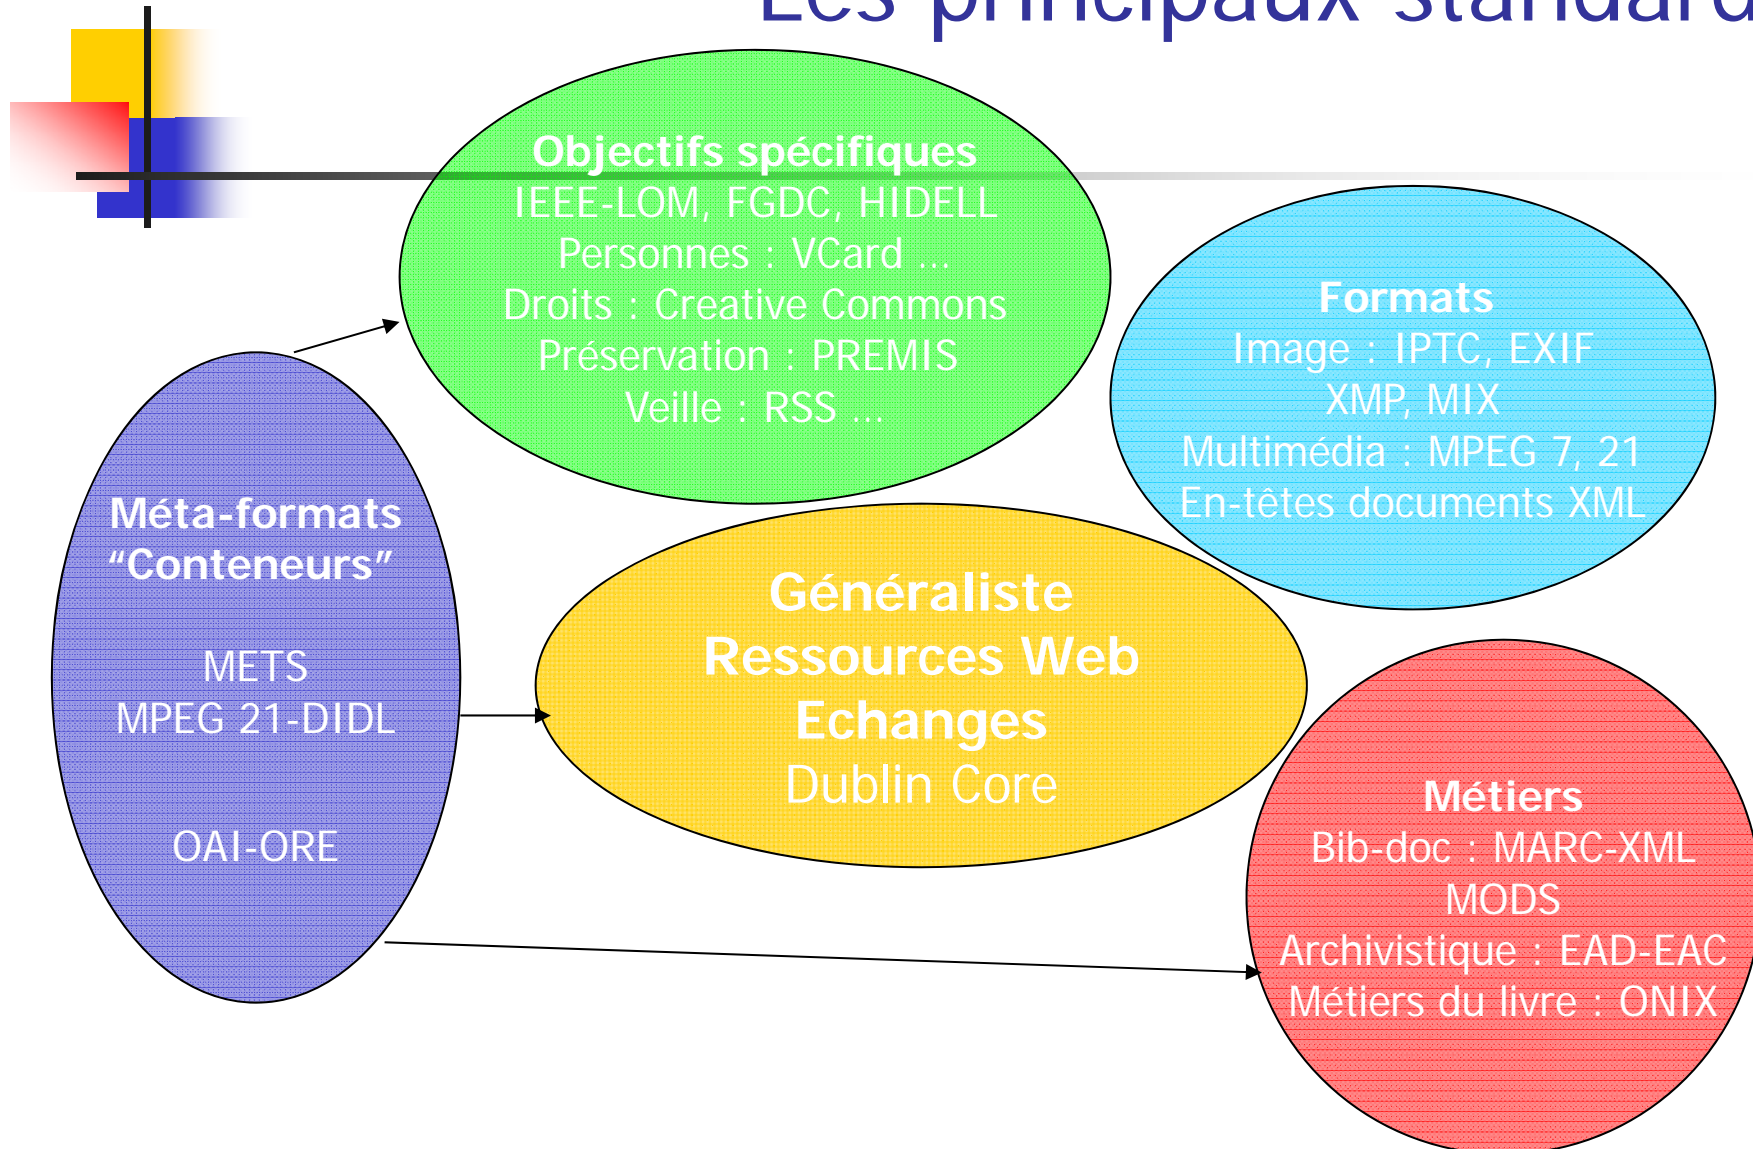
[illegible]

Objectifs spécifiques
IEEE-LOM, FGDC, HIDELL
Personnes : VCard ...
Droits : Creative Commons
Préservation : PREMIS
Veille : RSS ...

Formats
Image : IPTC, EXIF
XMP, MIX
Multimédia : MPEG 7, 21
En-têtes documents XML

Méta-formats
“Conteneurs”

METS
MPEG 21-DIDL

OAI-ORE

Généraliste
Ressources Web
Echanges
Dublin Core

Métiers
Bib-doc : MARC-XML
MODS
Archivistique : EAD-EAC
Métiers du livre : ONIX